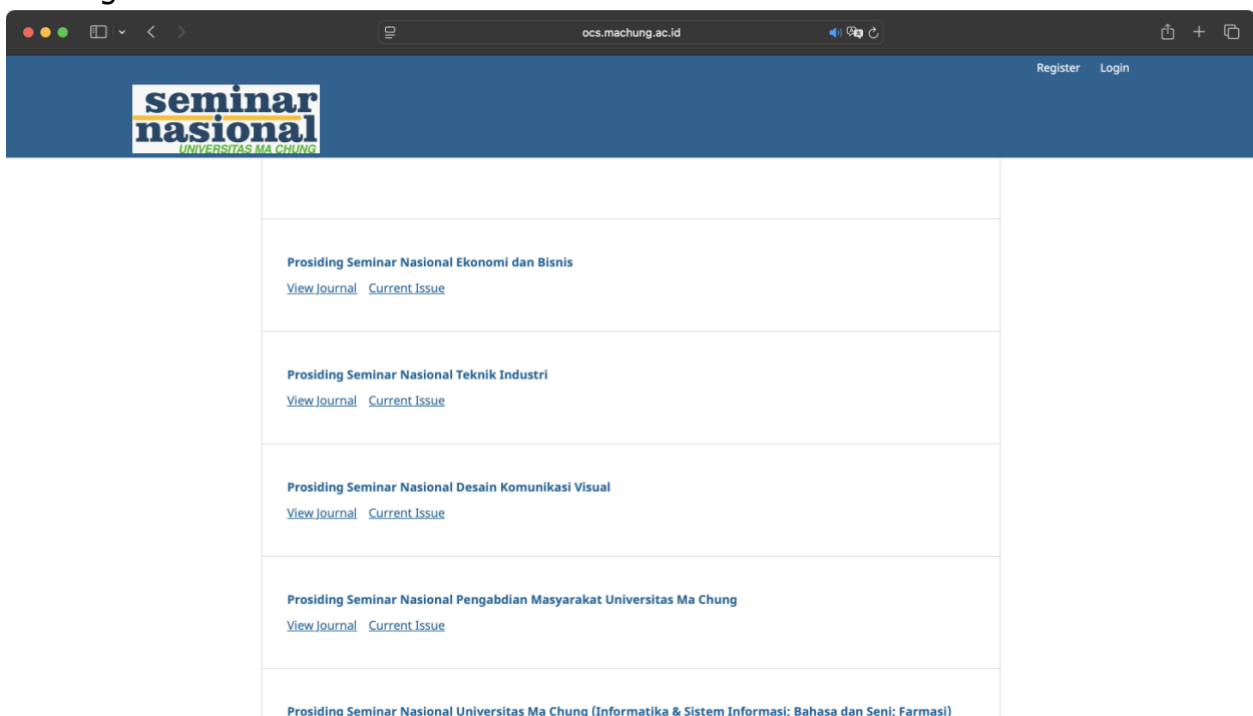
ocs.machung.ac.id

Register Login

seminar nasional UNIVERSITAS MA CHUNG

Prosiding Seminar Nasional Ekonomi dan Bisnis
View Journal Current Issue

Prosiding Seminar Nasional Teknik Industri
View Journal Current Issue

Prosiding Seminar Nasional Desain Komunikasi Visual
View Journal Current Issue

Prosiding Seminar Nasional Pengabdian Masyarakat Universitas Ma Chung
View Journal Current Issue

Prosiding Seminar Nasional Universitas Ma Chung (Informatika & Sistem Informasi; Bahasa dan Seni; Farmasi)